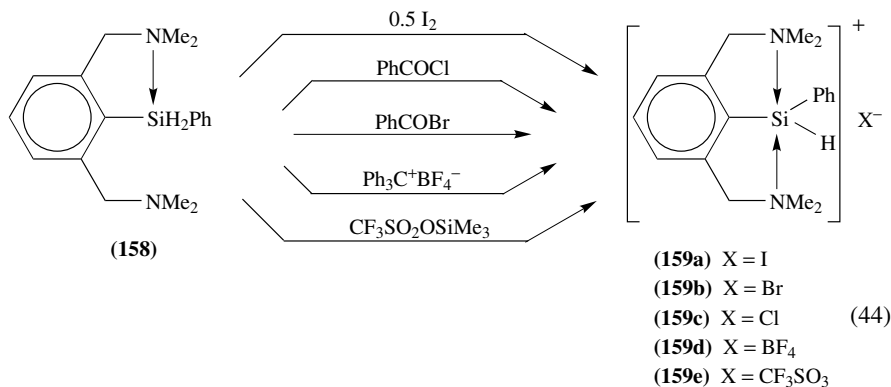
$NMe_2$

$SiH_2Ph$

$NMe_2$

**(158)**

$0.5\ I_2$

PhCOCl

PhCOBr

$Ph_3C^+BF_4^-$

$CF_3SO_2OSiMe_3$

$NMe_2$

+

Ph

Si

H

$X^-$

$NMe_2$

**(159a)** X = I

**(159b)** X = Br

**(159c)** X = Cl

**(159d)** $X = BF_4$

**(159e)** $X = CF_3SO_3$

(44)